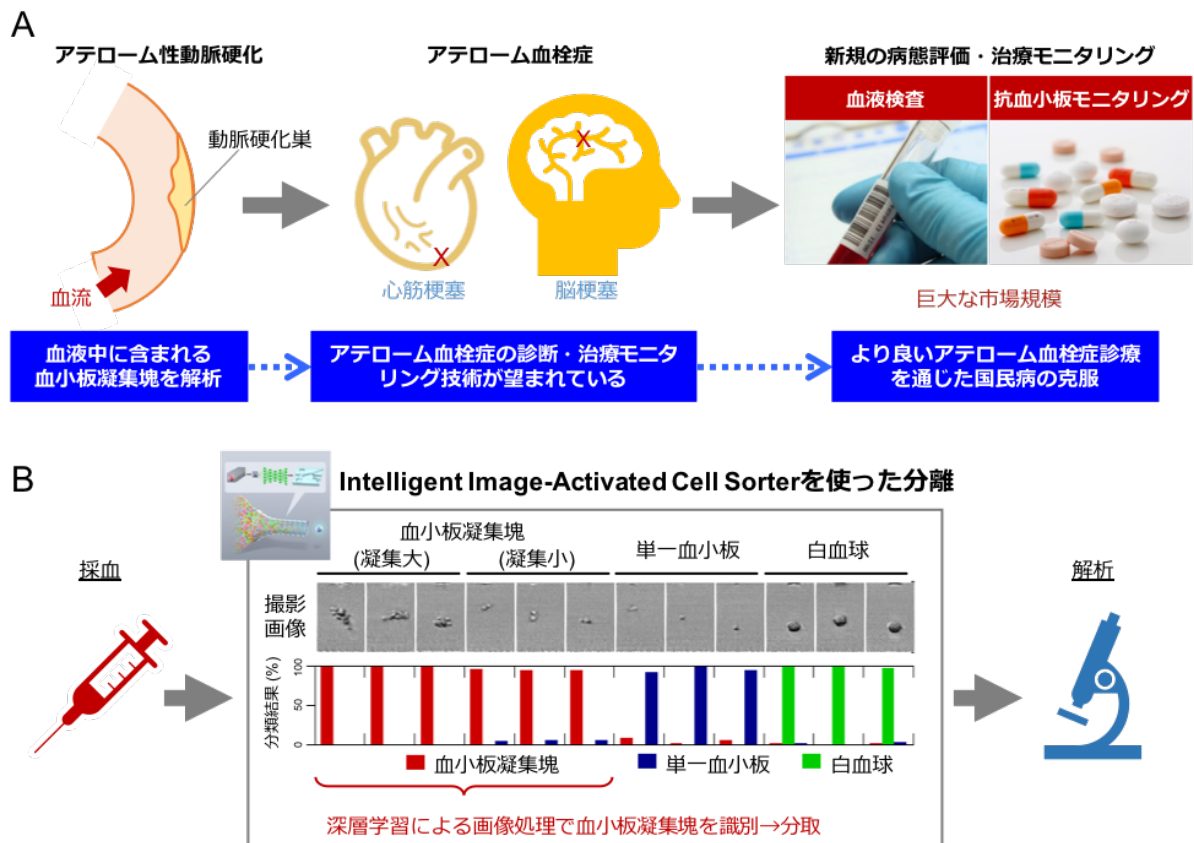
A

アテローム性動脈硬化

動脈硬化巣

血流

アテローム血栓症

X

X

心筋梗塞

脳梗塞

新規の病態評価・治療モニタリング

血液検査

抗血小板モニタリング

巨大な市場規模

血液中に含まれる血小板凝集塊を解析

アテローム血栓症の診断・治療モニタリング技術が望まれている

より良いアテローム血栓症診療を通じた国民病の克服

B

Intelligent Image-Activated Cell Sorterを使った分離

採血

血小板凝集塊

(凝集大)

(凝集小)

単一血小板

白血球

撮影画像

分類結果 (%)

100

50

0

血小板凝集塊

単一血小板

白血球

深層学習による画像処理で血小板凝集塊を識別→分取

解析